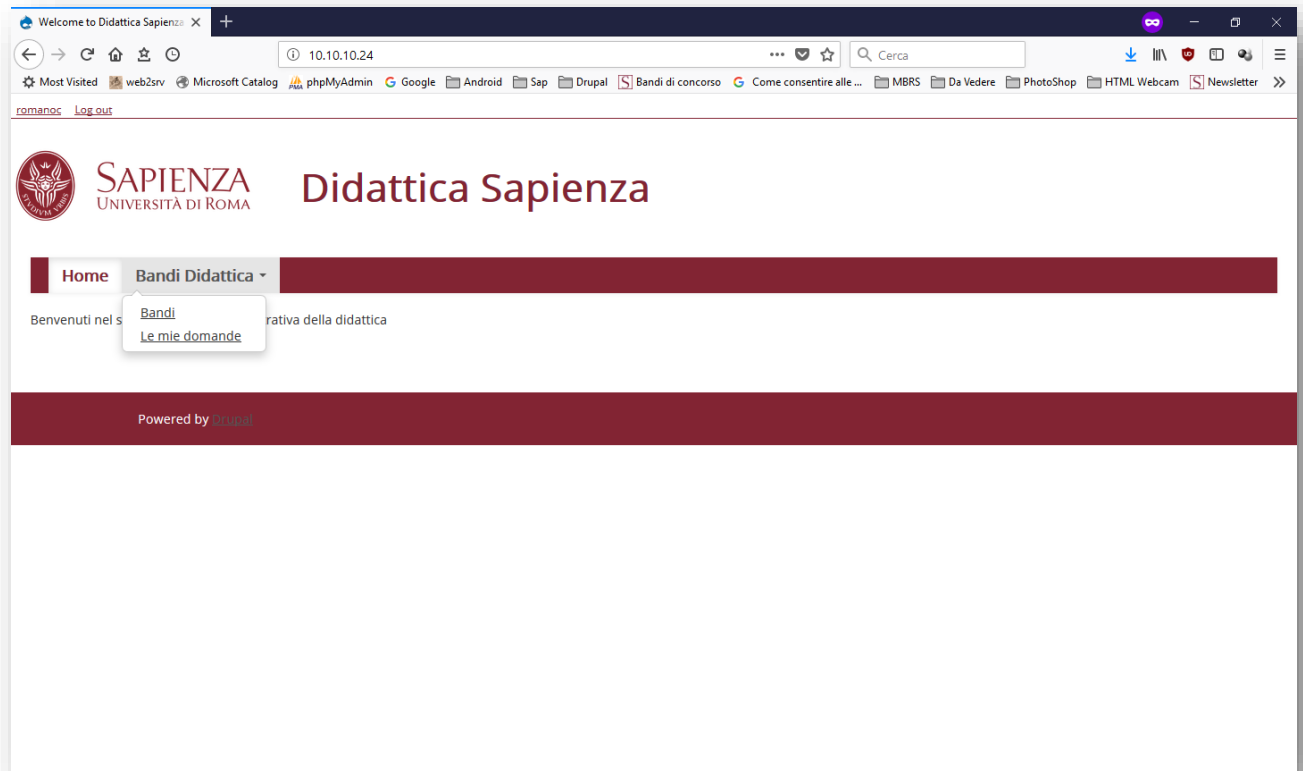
Welcome to Didattica Sapienza

10.10.10.24

Cerca

Most Visited web2srv Microsoft Catalog phpMyAdmin Google Android Sap Drupal Bandi di concorso Come consentire alle ... MBRS Da Vedere PhotoShop HTML Webcam Newsletter

romanoc Log out

SAPIENZA
UNIVERSITÀ DI ROMA

Didattica Sapienza

Home Bandi Didattica

Bandi
Le mie domande

Benvenuti nel s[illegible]rativa della didattica

Powered by Drupal